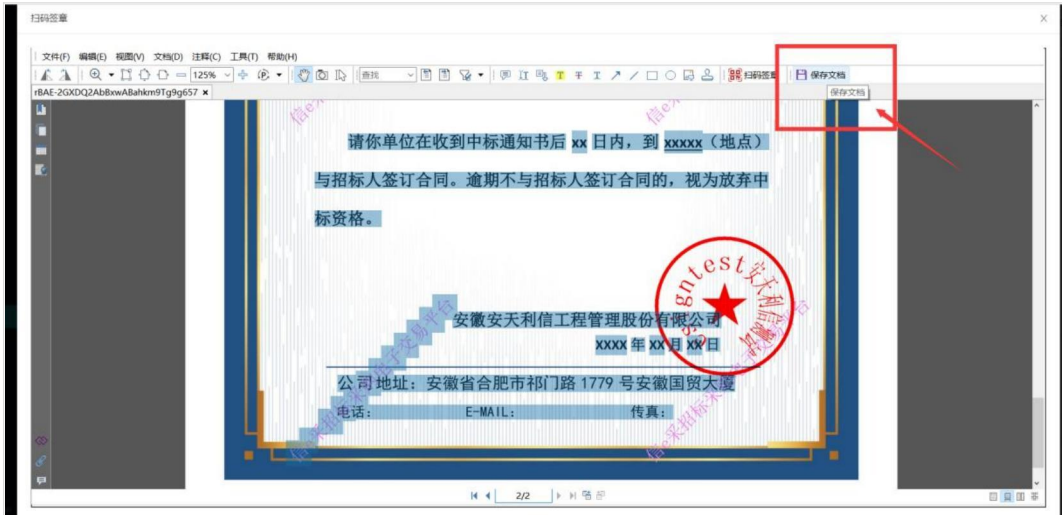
扫码签章

文件(F) 编辑(E) 视图(V) 文档(D) 注释(C) 工具(T) 帮助(H)

125%

查找

扫码签章

保存文档

保存文档

rBAE-2GXDQ2AbBxwABahkm9Tg9g657

请你单位在收到中标通知书后 xx 日内，到 xxxxx（地点）与招标人签订合同。逾期不与招标人签订合同的，视为放弃中标资格。

gntest安天利信

安徽安天利信工程管理股份有限公司

xxxx 年 xx 月 xx 日

公司地址：安徽省合肥市祁门路 1779 号安徽国贸大厦

电话： E-MAIL： 传真：

信e采招标采购电子交易平台

2/2